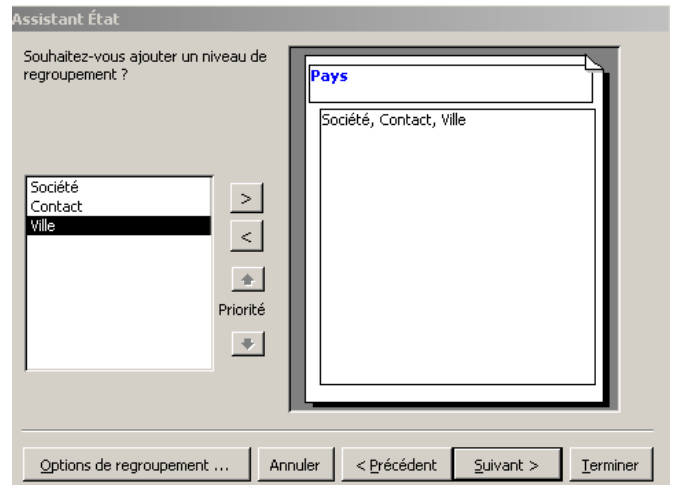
Assistant État

Souhaitez-vous ajouter un niveau de regroupement ?

Société
Contact
Ville

>
<

Priorité

Pays

Société, Contact, Ville

Options de regroupement ...
Annuler
< Précédent
Suivant >
Terminer